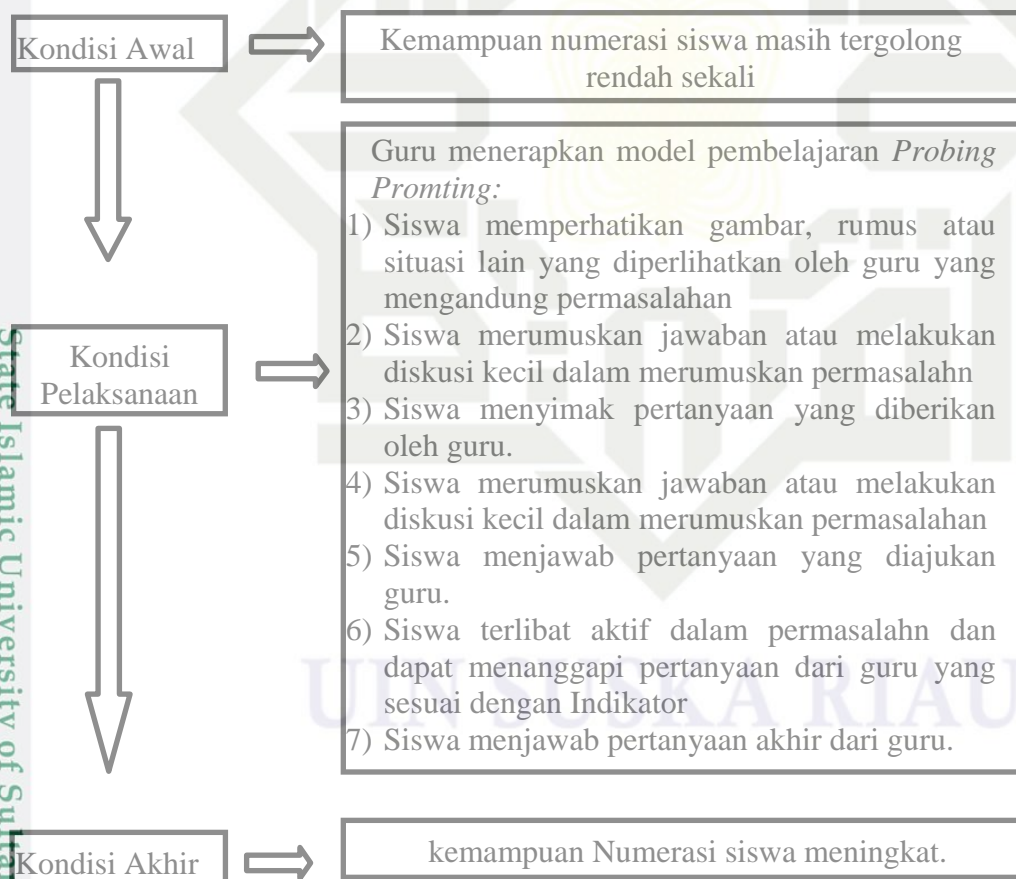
Kondisi Awal

Kemampuan numerasi siswa masih tergolong rendah sekali

Guru menerapkan model pembelajaran *Probing Promting:*

1) Siswa memperhatikan gambar, rumus atau situasi lain yang diperlihatkan oleh guru yang mengandung permasalahan
2) Siswa merumuskan jawaban atau melakukan diskusi kecil dalam merumuskan permasalahn
3) Siswa menyimak pertanyaan yang diberikan oleh guru.
4) Siswa merumuskan jawaban atau melakukan diskusi kecil dalam merumuskan permasalahan
5) Siswa menjawab pertanyaan yang diajukan guru.
6) Siswa terlibat aktif dalam permasalahn dan dapat menanggapi pertanyaan dari guru yang sesuai dengan Indikator
7) Siswa menjawab pertanyaan akhir dari guru.

Kondisi Pelaksanaan

Kondisi Akhir

kemampuan Numerasi siswa meningkat.

State Islamic University of Su

UIN SUSKA RIAU